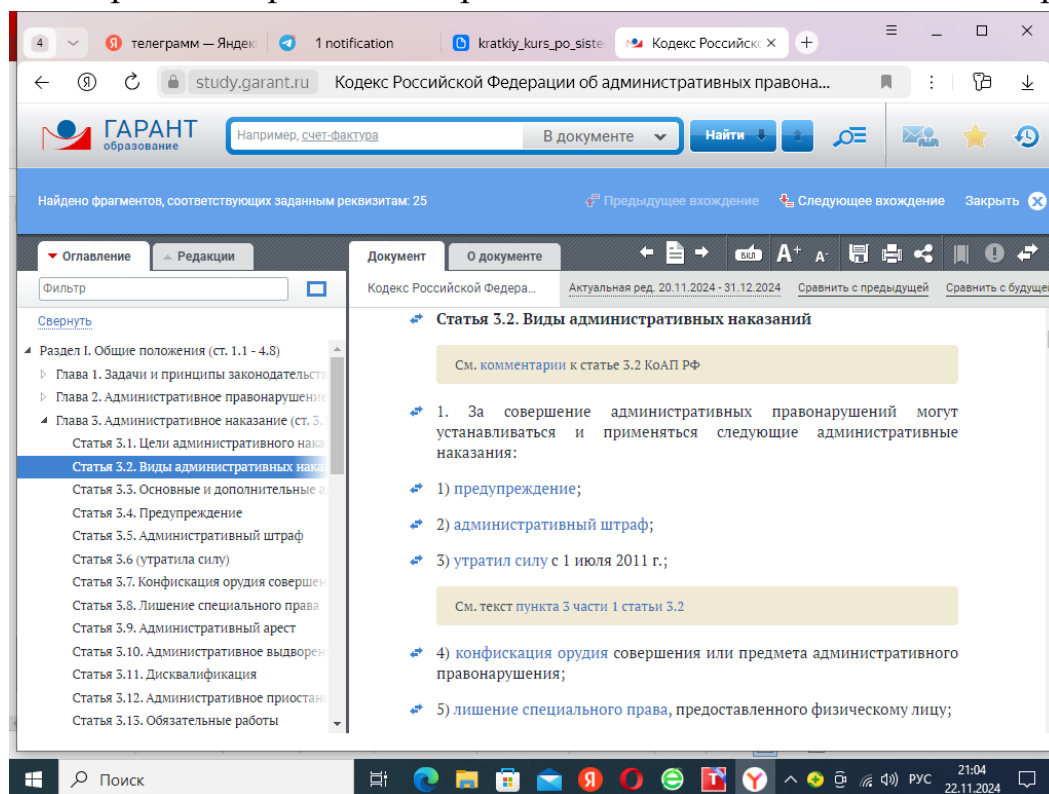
4 телеграмм — Яндек 1 notification kratkiy_kurs_po_siste Кодекс Российско ×

study.garant.ru Кодекс Российской Федерации об административных правона...

ГАРАНТ образование

Например, счет-фактура В документе Найти

Найдено фрагментов, соответствующих заданным реквизитам: 25 Предыдущее вхождение Следующее вхождение Закрыть

Оглавление Редакции

Фильтр

Свернуть

Раздел I. Общие положения (ст. 1.1 - 4.8)

Глава 1. Задачи и принципы законодательст

Глава 2. Административное правонарушение

Глава 3. Административное наказание (ст. 3.

Статья 3.1. Цели административного нака

Статья 3.2. Виды административных нака

Статья 3.3. Основные и дополнительные а

Статья 3.4. Предупреждение

Статья 3.5. Административный штраф

Статья 3.6 (утратила силу)

Статья 3.7. Конфискация орудия совершен

Статья 3.8. Лишение специального права

Статья 3.9. Административный арест

Статья 3.10. Административное выдворен

Статья 3.11. Дисквалификация

Статья 3.12. Административное приостан

Статья 3.13. Обязательные работы

Документ О документе

Кодекс Российской Федера... Актуальная ред. 20.11.2024 - 31.12.2024 Сравнить с предыдущей Сравнить с будущей

Статья 3.2. Виды административных наказаний

См. комментарии к статье 3.2 КоАП РФ

1. За совершение административных правонарушений могут устанавливаться и применяться следующие административные наказания:

1) предупреждение;

2) административный штраф;

3) утратил силу с 1 июля 2011 г.;

См. текст пункта 3 части 1 статьи 3.2

4) конфискация орудия совершения или предмета административного правонарушения;

5) лишение специального права, предоставленного физическому лицу;

Поиск

РУС 21:04 22.11.2024